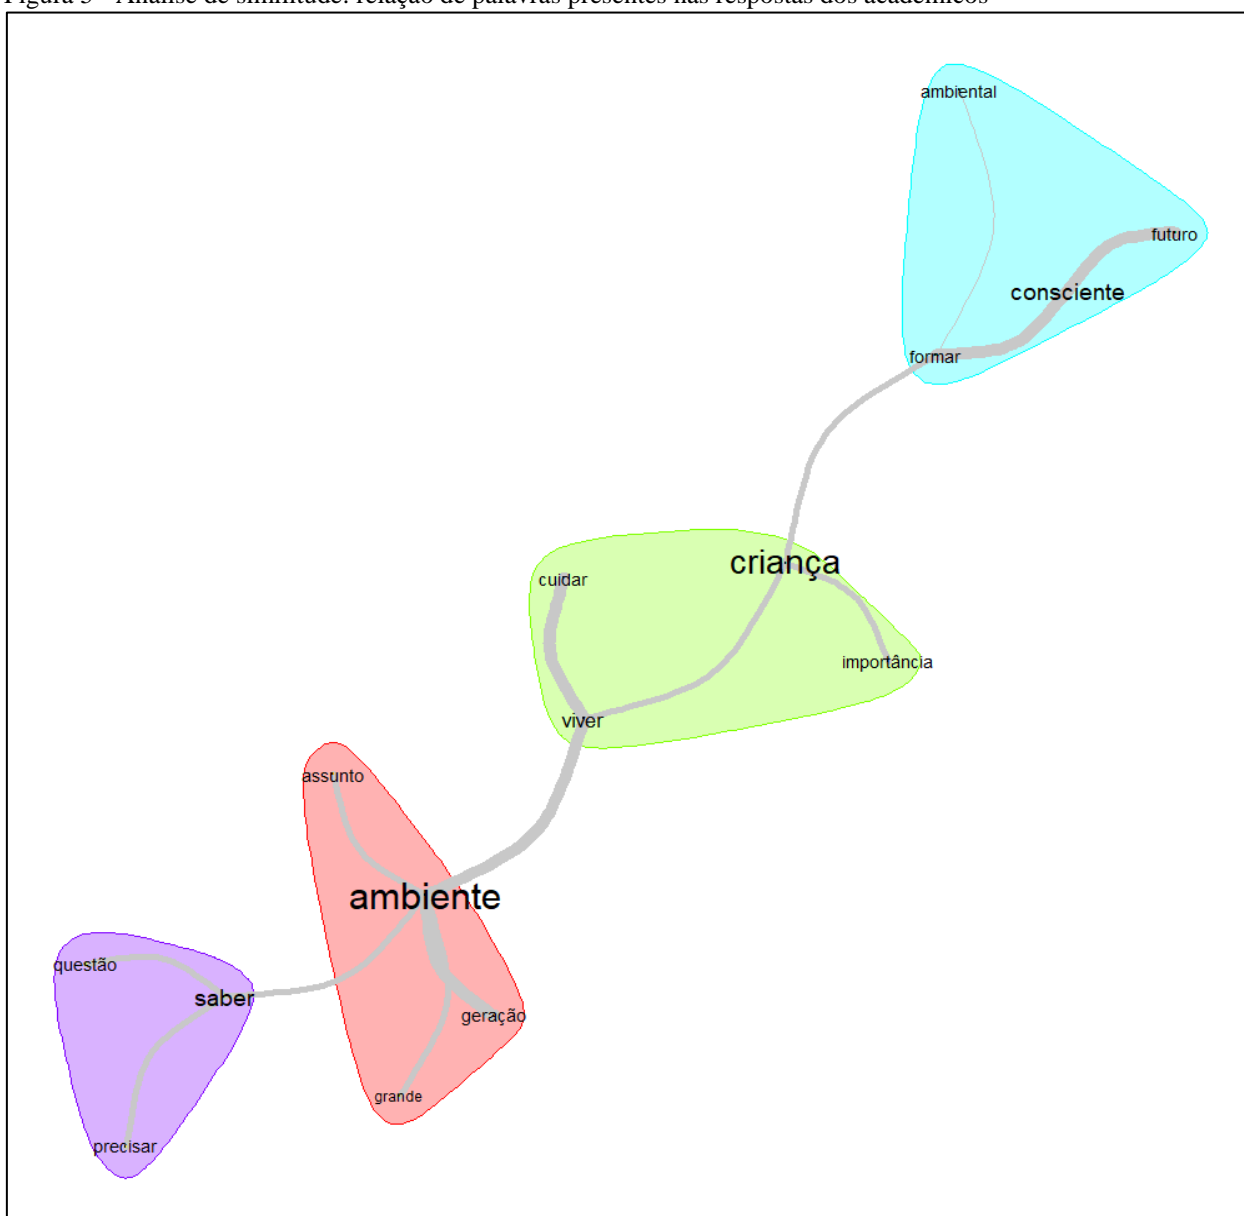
Figura 5 - Análise de similitude: relação de palavras presentes nas respostas dos acadêmicos

ambiental
futuro
consciente
formar
criança
cuidar
importância
viver
assunto
ambiente
questão
saber
geração
grande
precisar